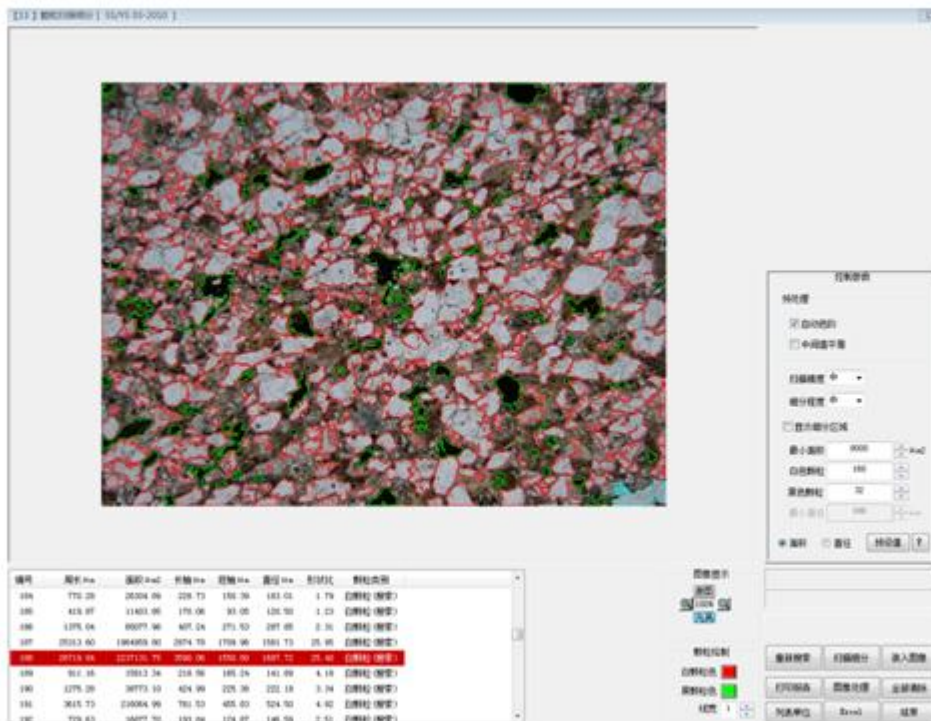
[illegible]

控制面板

预处理

☑ 自动色阶

☐ 中间值平滑

扫描精度 中

细分程度 中

☐ 显示细分区域

最小面积 8000 μm2

白色颗粒 180

黑色颗粒 32

最小直径 100 μm

● 面积 ○ 直径 预设值 ?

| 编号 | 周长 | 面积 | 长轴 | 短轴 | 直径 | 形状比 | 颗粒类别 |
|---|---|---|---|---|---|---|---|
| 184 | 770.28 | 26304.06 | 228.73 | 150.39 | 183.01 | 1.79 | 白颗粒(橙黄) |
| 185 | 415.97 | 11401.95 | 170.06 | 93.05 | 120.50 | 1.23 | 白颗粒(橙黄) |
| 186 | 1375.04 | 65077.96 | 407.24 | 271.53 | 287.85 | 2.31 | 白颗粒(橙黄) |
| 187 | 25313.60 | 1964959.00 | 2874.79 | 1759.90 | 1581.73 | 25.95 | 白颗粒(橙黄) |
| 188 | 28719.84 | 2237131.75 | 3590.06 | 1550.00 | 1687.72 | 25.40 | 白颗粒(橙黄) |
| 189 | 511.16 | 15813.34 | 218.59 | 105.24 | 141.89 | 4.18 | 白颗粒(橙黄) |
| 190 | 1275.20 | 38773.10 | 424.99 | 225.38 | 222.18 | 3.34 | 白颗粒(橙黄) |
| 191 | 3615.73 | 216084.99 | 781.53 | 485.03 | 524.50 | 4.92 | 白颗粒(橙黄) |
| 192 | 729.61 | 16077.70 | 193.84 | 124.07 | 146.59 | 2.51 | 白颗粒(橙黄) |

图像提示

100%

颗粒绘制

白颗粒色

黑颗粒色

线宽 1

重新搜索 扫描颗粒 调入图像

打印报告 图像处理 全部删除

列表单位 Excel 结束